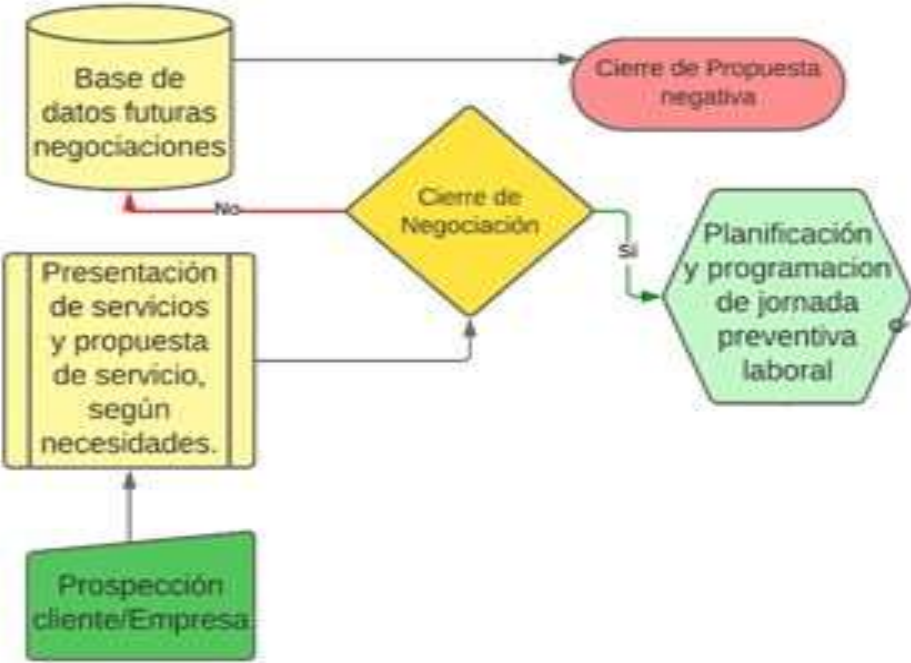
Base de datos futuras negociaciones

Cierre de Propuesta negativa

No

Cierre de Negociación

Si

Planificación y programacion de jornada preventiva laboral

Presentación de servicios y propuesta de servicio, según necesidades.

Prospección cliente/Empresa.